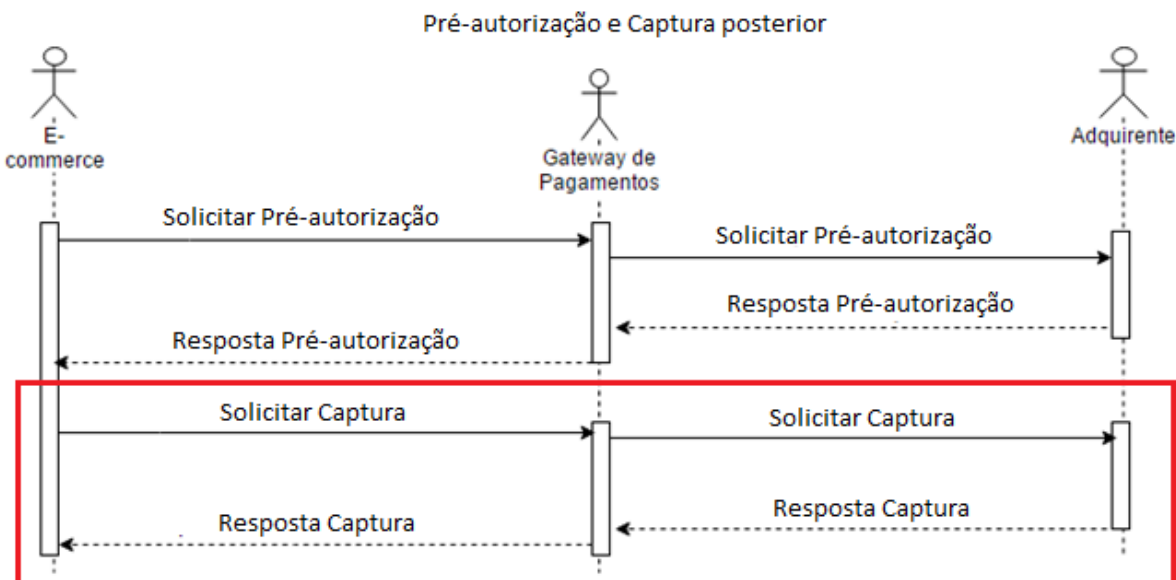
Pré-autorização e Captura posterior

E-commerce

Gateway de Pagamentos

Adquirente

Solicitar Pré-autorização

Solicitar Pré-autorização

Resposta Pré-autorização

Resposta Pré-autorização

Solicitar Captura

Solicitar Captura

Resposta Captura

Resposta Captura